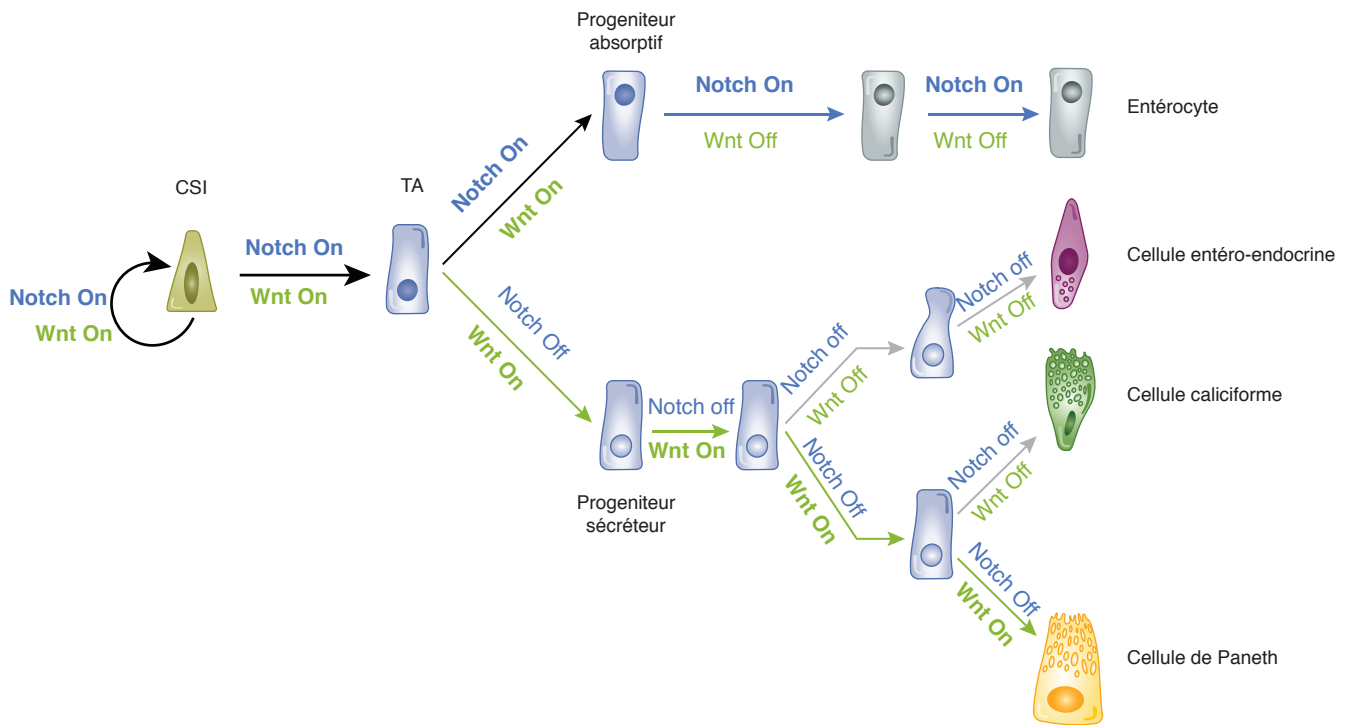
Progeniteur absorptif

Notch On
Wnt Off

Notch On
Wnt Off

Entérocyte

CSI

TA

Notch On
Wnt On

Notch On
Wnt On

Notch On
Wnt On

Notch Off
Wnt On

Notch off
Wnt Off

Cellule entéro-endocrine

Notch off
Wnt Off

Notch off
Wnt On

Cellule caliciforme

Notch Off
Wnt On

Notch off
Wnt Off

Progeniteur sécréteur

Notch Off
Wnt On

Cellule de Paneth